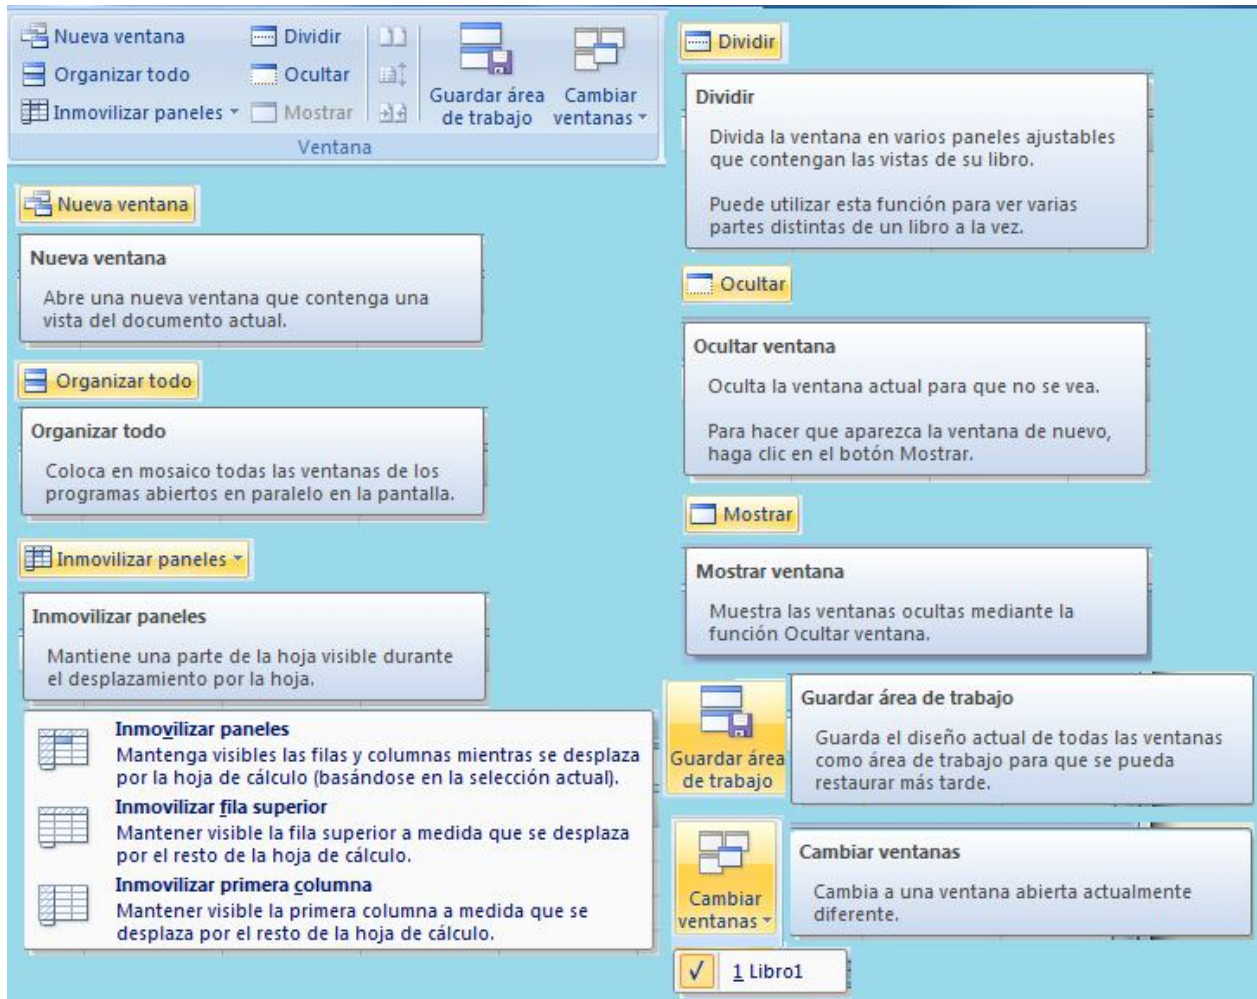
Nueva ventana
Organizar todo
Inmovilizar paneles
Dividir
Ocultar
Mostrar
Guardar área de trabajo
Cambiar ventanas
Ventana

Nueva ventana

Nueva ventana

Abre una nueva ventana que contenga una vista del documento actual.

Organizar todo

Organizar todo

Coloca en mosaico todas las ventanas de los programas abiertos en paralelo en la pantalla.

Inmovilizar paneles

Inmovilizar paneles

Mantiene una parte de la hoja visible durante el desplazamiento por la hoja.

Inmovilizar paneles
Mantenga visibles las filas y columnas mientras se desplaza por la hoja de cálculo (basándose en la selección actual).
Inmovilizar fila superior
Mantener visible la fila superior a medida que se desplaza por el resto de la hoja de cálculo.
Inmovilizar primera columna
Mantener visible la primera columna a medida que se desplaza por el resto de la hoja de cálculo.

Dividir

Dividir

Divida la ventana en varios paneles ajustables que contengan las vistas de su libro.

Puede utilizar esta función para ver varias partes distintas de un libro a la vez.

Ocultar

Ocultar ventana

Oculta la ventana actual para que no se vea.

Para hacer que aparezca la ventana de nuevo, haga clic en el botón Mostrar.

Mostrar

Mostrar ventana

Muestra las ventanas ocultas mediante la función Ocultar ventana.

Guardar área de trabajo

Guardar área de trabajo

Guarda el diseño actual de todas las ventanas como área de trabajo para que se pueda restaurar más tarde.

Cambiar ventanas

Cambiar ventanas

Cambia a una ventana abierta actualmente diferente.

✓ 1 Libro1